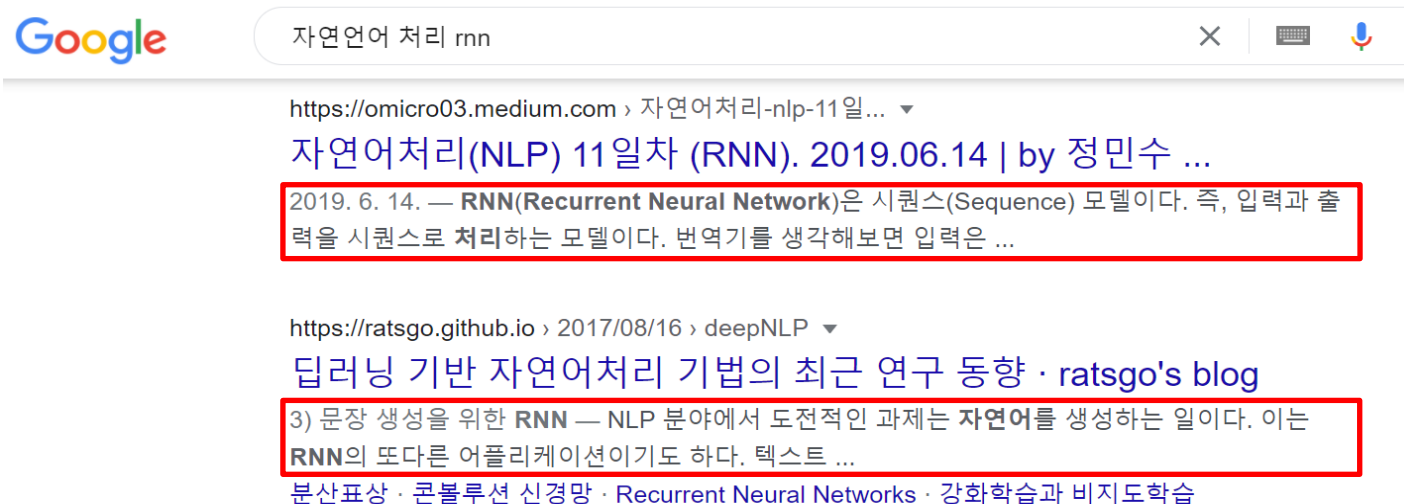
Google

자연언어 처리 rnn

https://omicro03.medium.com › 자연어처리-nlp-11일...

자연어처리(NLP) 11일차 (RNN). 2019.06.14 | by 정민수 ...

2019. 6. 14. — RNN(Recurrent Neural Network)은 시퀀스(Sequence) 모델이다. 즉, 입력과 출력을 시퀀스로 처리하는 모델이다. 번역기를 생각해보면 입력은 ...

https://ratsgo.github.io › 2017/08/16 › deepNLP

딥러닝 기반 자연어처리 기법의 최근 연구 동향 · ratsgo's blog

3) 문장 생성을 위한 RNN — NLP 분야에서 도전적인 과제는 자연어를 생성하는 일이다. 이는 RNN의 또다른 어플리케이션이기도 하다. 텍스트 ...

분산표상 · 콘볼루션 신경망 · Recurrent Neural Networks · 강화학습과 비지도학습